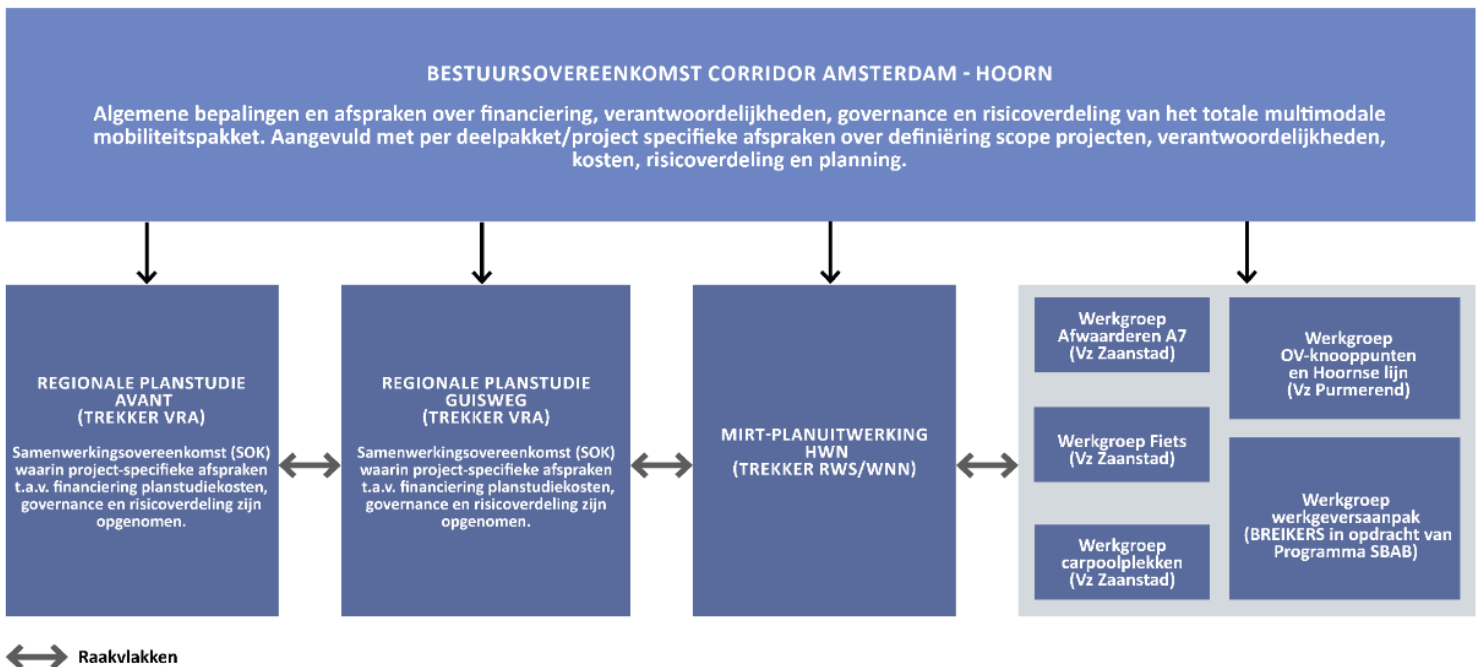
BESTUURSOVEREENKOMST CORRIDOR AMSTERDAM - HOORN

Algemene bepalingen en afspraken over financiering, verantwoordelijkheden, governance en risicoverdeling van het totale multimodale mobiliteitspakket. Aangevuld met per deelpakket/project specifieke afspraken over definiëring scope projecten, verantwoordelijkheden, kosten, risicoverdeling en planning.

REGIONALE PLANSTUDIE AVANT (TREKKER VRA)

Samenwerkingsovereenkomst (SOK) waarin project-specifieke afspraken t.a.v. financiering planstudiekosten, governance en risicoverdeling zijn opgenomen.

REGIONALE PLANSTUDIE GUISWEG (TREKKER VRA)

Samenwerkingsovereenkomst (SOK) waarin project-specifieke afspraken t.a.v. financiering planstudiekosten, governance en risicoverdeling zijn opgenomen.

MIRT-PLANUITWERKING HWN (TREKKER RWS/WNN)

Werkgroep Afwaarderen A7 (Vz Zaanstad)

Werkgroep OV-knooppunten en Hoornse lijn (Vz Purmerend)

Werkgroep Fiets (Vz Zaanstad)

Werkgroep werkgeversaanpak (BREIKERS in opdracht van Programma SBAB)

Werkgroep carpoolplekken (Vz Zaanstad)

Raakvlakken